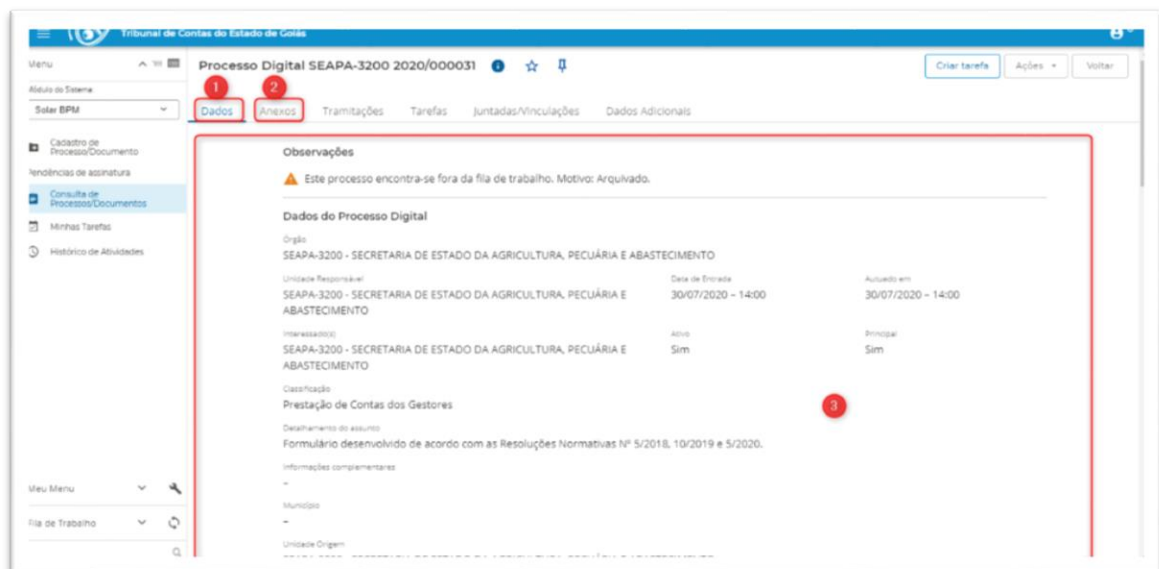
Tribunal de Contas do Estado de Goiás

Menu

Módulo do Sistema

Solar BPM

Cadastro de Processo/Documento

Pendências de assinatura

Consulta de Processos/Documentos

Minhas Tarefas

Histórico de Atividades

Meu Menu

Fila de Trabalho

Processo Digital SEAPA-3200 2020/000031

Criar tarefa

Ações

Voltar

1

2

Dados

Anexos

Tramitações

Tarefas

Juntadas/Vinculações

Dados Adicionais

Observações

Este processo encontra-se fora da fila de trabalho. Motivo: Arquivado.

Dados do Processo Digital

Órgão

SEAPA-3200 - SECRETARIA DE ESTADO DA AGRICULTURA, PECUÁRIA E ABASTECIMENTO

Unidade Responsável

SEAPA-3200 - SECRETARIA DE ESTADO DA AGRICULTURA, PECUÁRIA E ABASTECIMENTO

Data de Entrada

30/07/2020 – 14:00

Autuado em

30/07/2020 – 14:00

Interessado(s)

SEAPA-3200 - SECRETARIA DE ESTADO DA AGRICULTURA, PECUÁRIA E ABASTECIMENTO

Ativo

Sim

Principal

Sim

Classificação

Prestação de Contas dos Gestores

3

Detalhamento do assunto

Formulário desenvolvido de acordo com as Resoluções Normativas Nº 5/2018, 10/2019 e 5/2020.

Informações complementares

-

Município

-

Unidade Origem

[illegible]